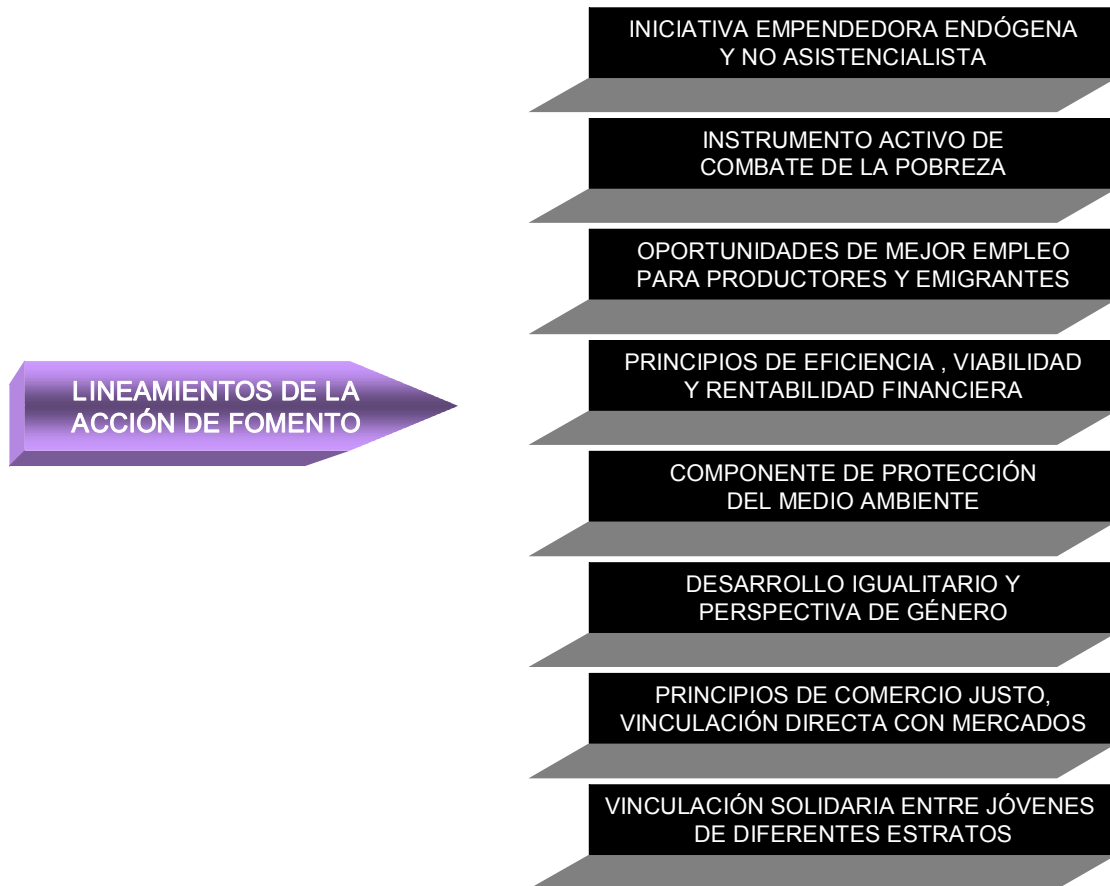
LINEAMIENTOS DE LA ACCIÓN DE FOMENTO

INICIATIVA EMPENDEDORA ENDÓGENA Y NO ASISTENCIALISTA

INSTRUMENTO ACTIVO DE COMBATE DE LA POBREZA

OPORTUNIDADES DE MEJOR EMPLEO PARA PRODUCTORES Y EMIGRANTES

PRINCIPIOS DE EFICIENCIA , VIABILIDAD Y RENTABILIDAD FINANCIERA

COMPONENTE DE PROTECCIÓN DEL MEDIO AMBIENTE

DESARROLLO IGUALITARIO Y PERSPECTIVA DE GÉNERO

PRINCIPIOS DE COMERCIO JUSTO, VINCULACIÓN DIRECTA CON MERCADOS

VINCULACIÓN SOLIDARIA ENTRE JÓVENES DE DIFERENTES ESTRATOS